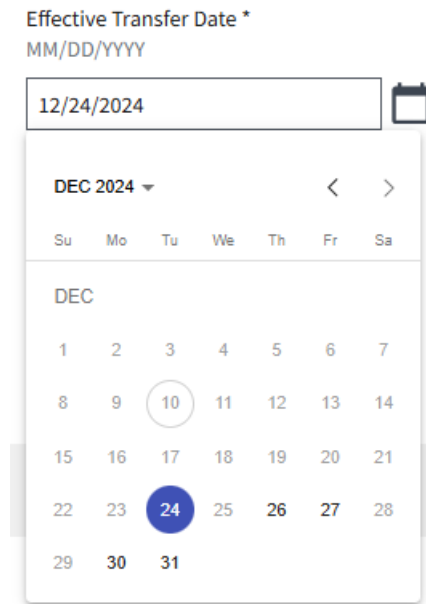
Effective Transfer Date *
MM/DD/YYYY

12/24/2024

DEC 2024

| Su | Mo | Tu | We | Th | Fr | Sa |
|---|---|---|---|---|---|---|

DEC

| | | | | | | |
|---|---|---|---|---|---|---|
| 1 | 2 | 3 | 4 | 5 | 6 | 7 |
| 8 | 9 | 10 | 11 | 12 | 13 | 14 |
| 15 | 16 | 17 | 18 | 19 | 20 | 21 |
| 22 | 23 | 24 | 25 | 26 | 27 | 28 |
| 29 | 30 | 31 | | | | |